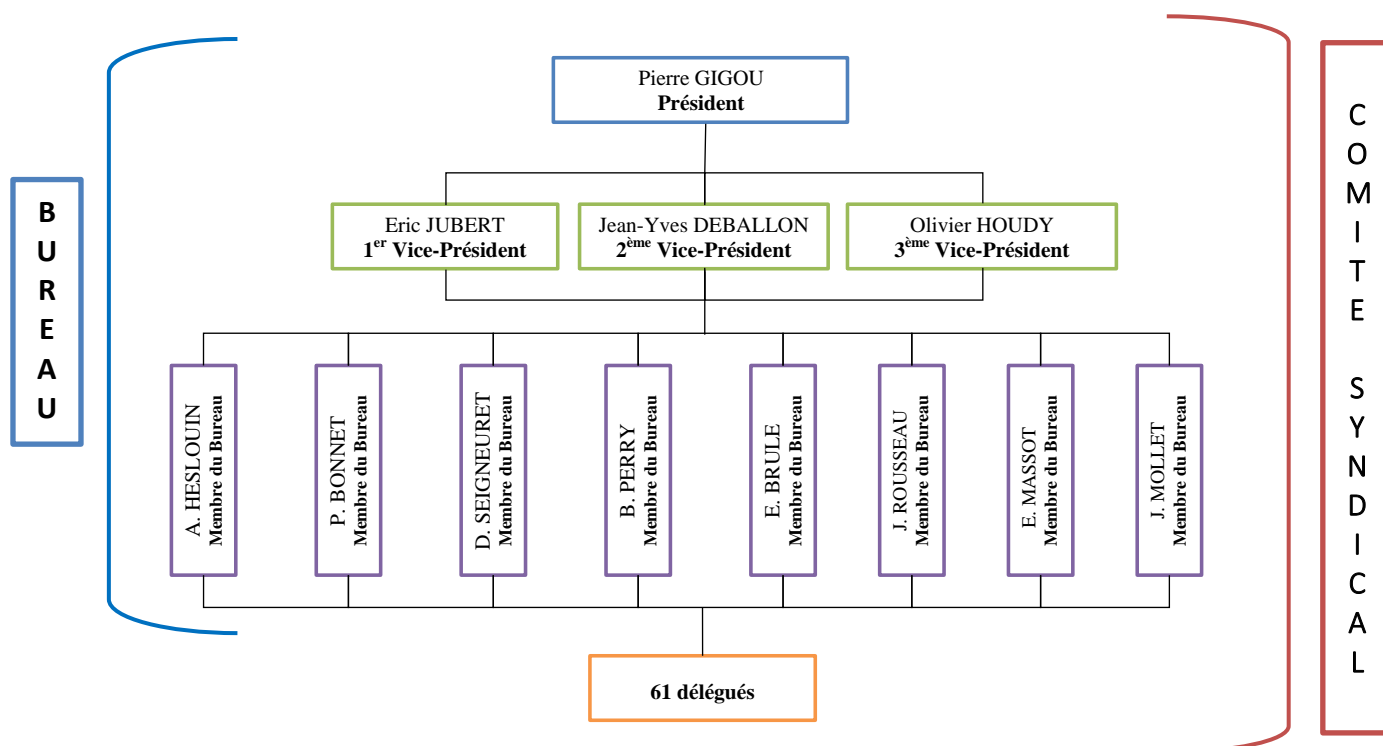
BUREAU

Pierre GIGOU
**Président**

Eric JUBERT
**1$^{er}$ Vice-Président**

Jean-Yves DEBALLON
**2$^{ème}$ Vice-Président**

Olivier HOUDY
**3$^{ème}$ Vice-Président**

A. HESLOUIN
**Membre du Bureau**

P. BONNET
**Membre du Bureau**

D. SEIGNEURET
**Membre du Bureau**

B. PERRY
**Membre du Bureau**

E. BRULE
**Membre du Bureau**

J. ROUSSEAU
**Membre du Bureau**

E. MASSOT
**Membre du Bureau**

J. MOLLET
**Membre du Bureau**

**61 délégués**

COMITE SYNDICAL